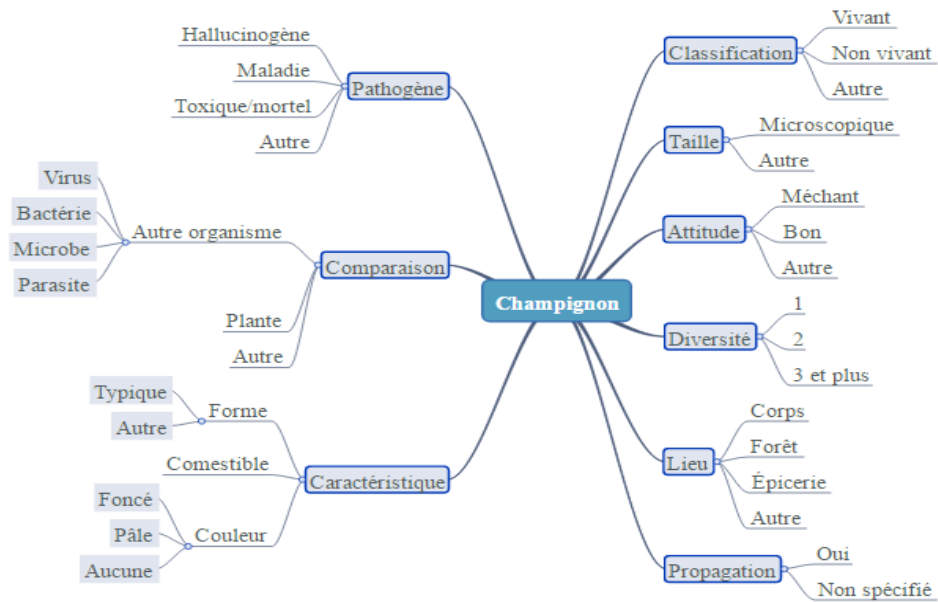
Champignon

Pathogène
Hallucinogène
Maladie
Toxique/mortel
Autre

Comparaison
Autre organisme
Virus
Bactérie
Microbe
Parasite
Plante
Autre

Caractéristique
Forme
Typique
Autre
Comestible
Couleur
Foncé
Pâle
Aucune

Classification
Vivant
Non vivant
Autre

Taille
Microscopique
Autre

Attitude
Méchant
Bon
Autre

Diversité
1
2
3 et plus

Lieu
Corps
Forêt
Épicerie
Autre

Propagation
Oui
Non spécifié